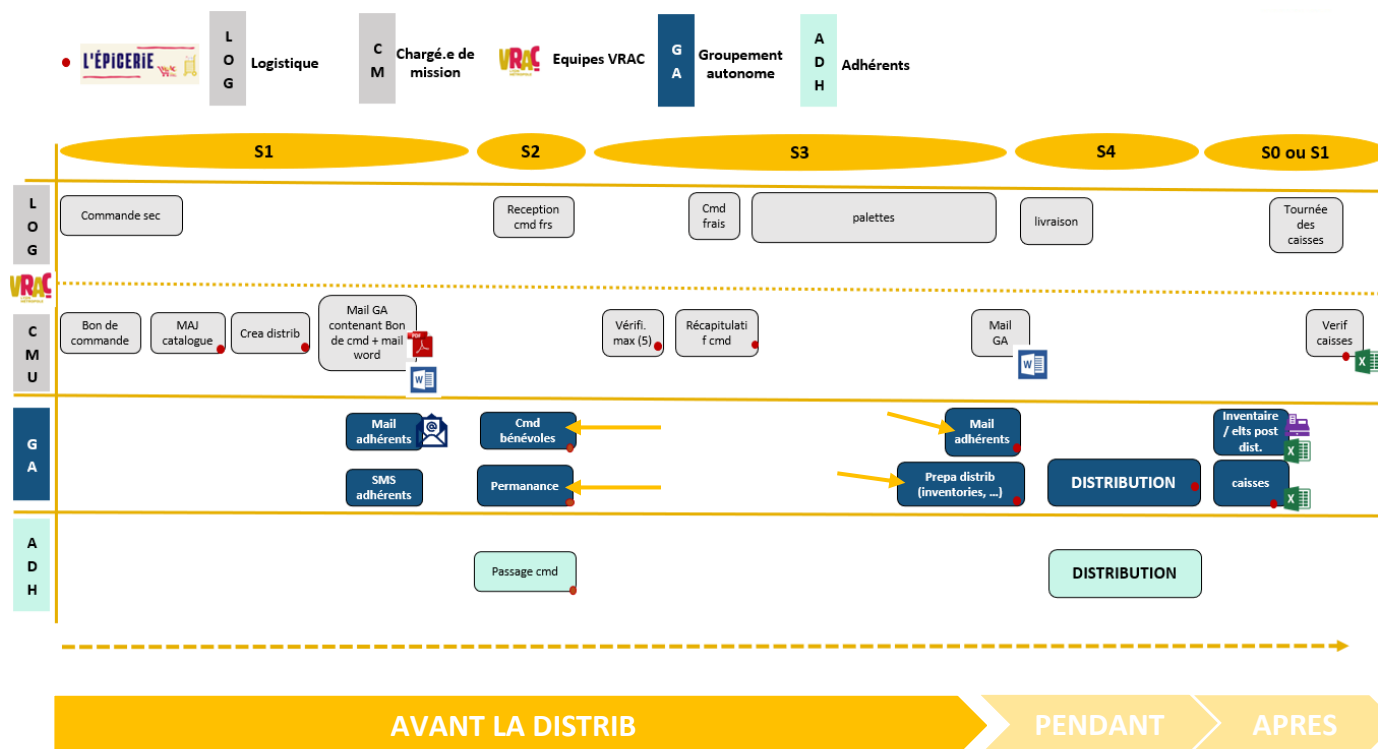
L'ÉPICERIE

LOG Logistique

CM Chargé.e de mission

VRAC Equipes VRAC

GA Groupement autonome

ADH Adhérents

S1

S2

S3

S4

S0 ou S1

LOG

Commande sec

Reception cmd frs

Cmd frais

palettes

livraison

Tournée des caisses

VRAC

CMU

Bon de commande

MAJ catalogue

Crea distrib

Mail GA contenant Bon de cmd + mail word

Vérifi. max (5)

Récapitulatif cmd

Mail GA

Verif caisses

GA

Mail adhérents

Cmd bénévoles

Mail adhérents

Inventaire / elts post dist.

SMS adhérents

Permanance

Prepa distrib (inventories, ...)

DISTRIBUTION

caisses

ADH

Passage cmd

DISTRIBUTION

AVANT LA DISTRIB

PENDANT

APRES